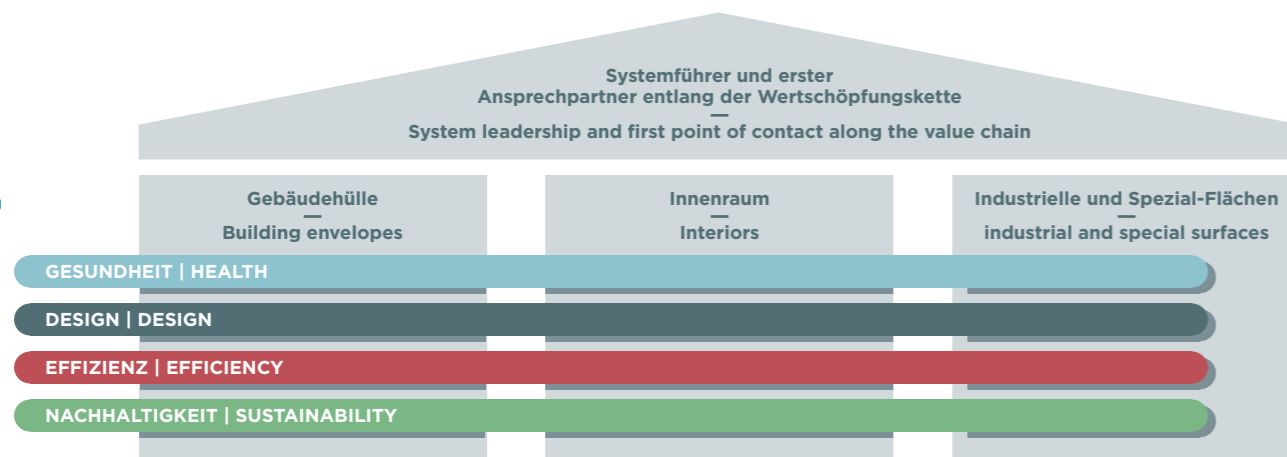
Systemführer und erster
Ansprechpartner entlang der Wertschöpfungskette
—
System leadership and first point of contact along the value chain

Gebäudehülle
—
Building envelopes

Innenraum
—
Interiors

Industrielle und Spezial-Flächen
—
industrial and special surfaces

GESUNDHEIT | HEALTH

DESIGN | DESIGN

EFFIZIENZ | EFFICIENCY

NACHHALTIGKEIT | SUSTAINABILITY